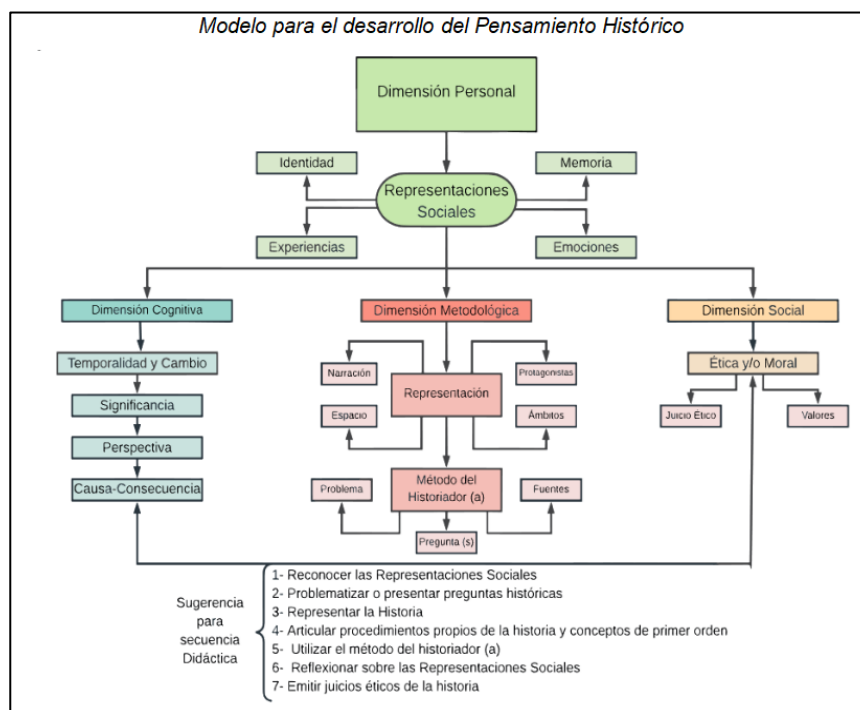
Modelo para el desarrollo del Pensamiento Histórico

Dimensión Personal

Identidad

Memoria

Representaciones Sociales

Experiencias

Emociones

Dimensión Cognitiva

Dimensión Metodológica

Dimensión Social

Temporalidad y Cambio

Significancia

Perspectiva

Causa-Consecuencia

Narración

Protagonistas

Representación

Espacio

Ámbitos

Problema

Método del Historiador (a)

Fuentes

Pregunta (s)

Ética y/o Moral

Juicio Ético

Valores

Sugerencia para secuencia Didáctica

1- Reconocer las Representaciones Sociales
2- Problematizar o presentar preguntas históricas
3- Representar la Historia
4- Articular procedimientos propios de la historia y conceptos de primer orden
5- Utilizar el método del historiador (a)
6- Reflexionar sobre las Representaciones Sociales
7- Emitir juicios éticos de la historia